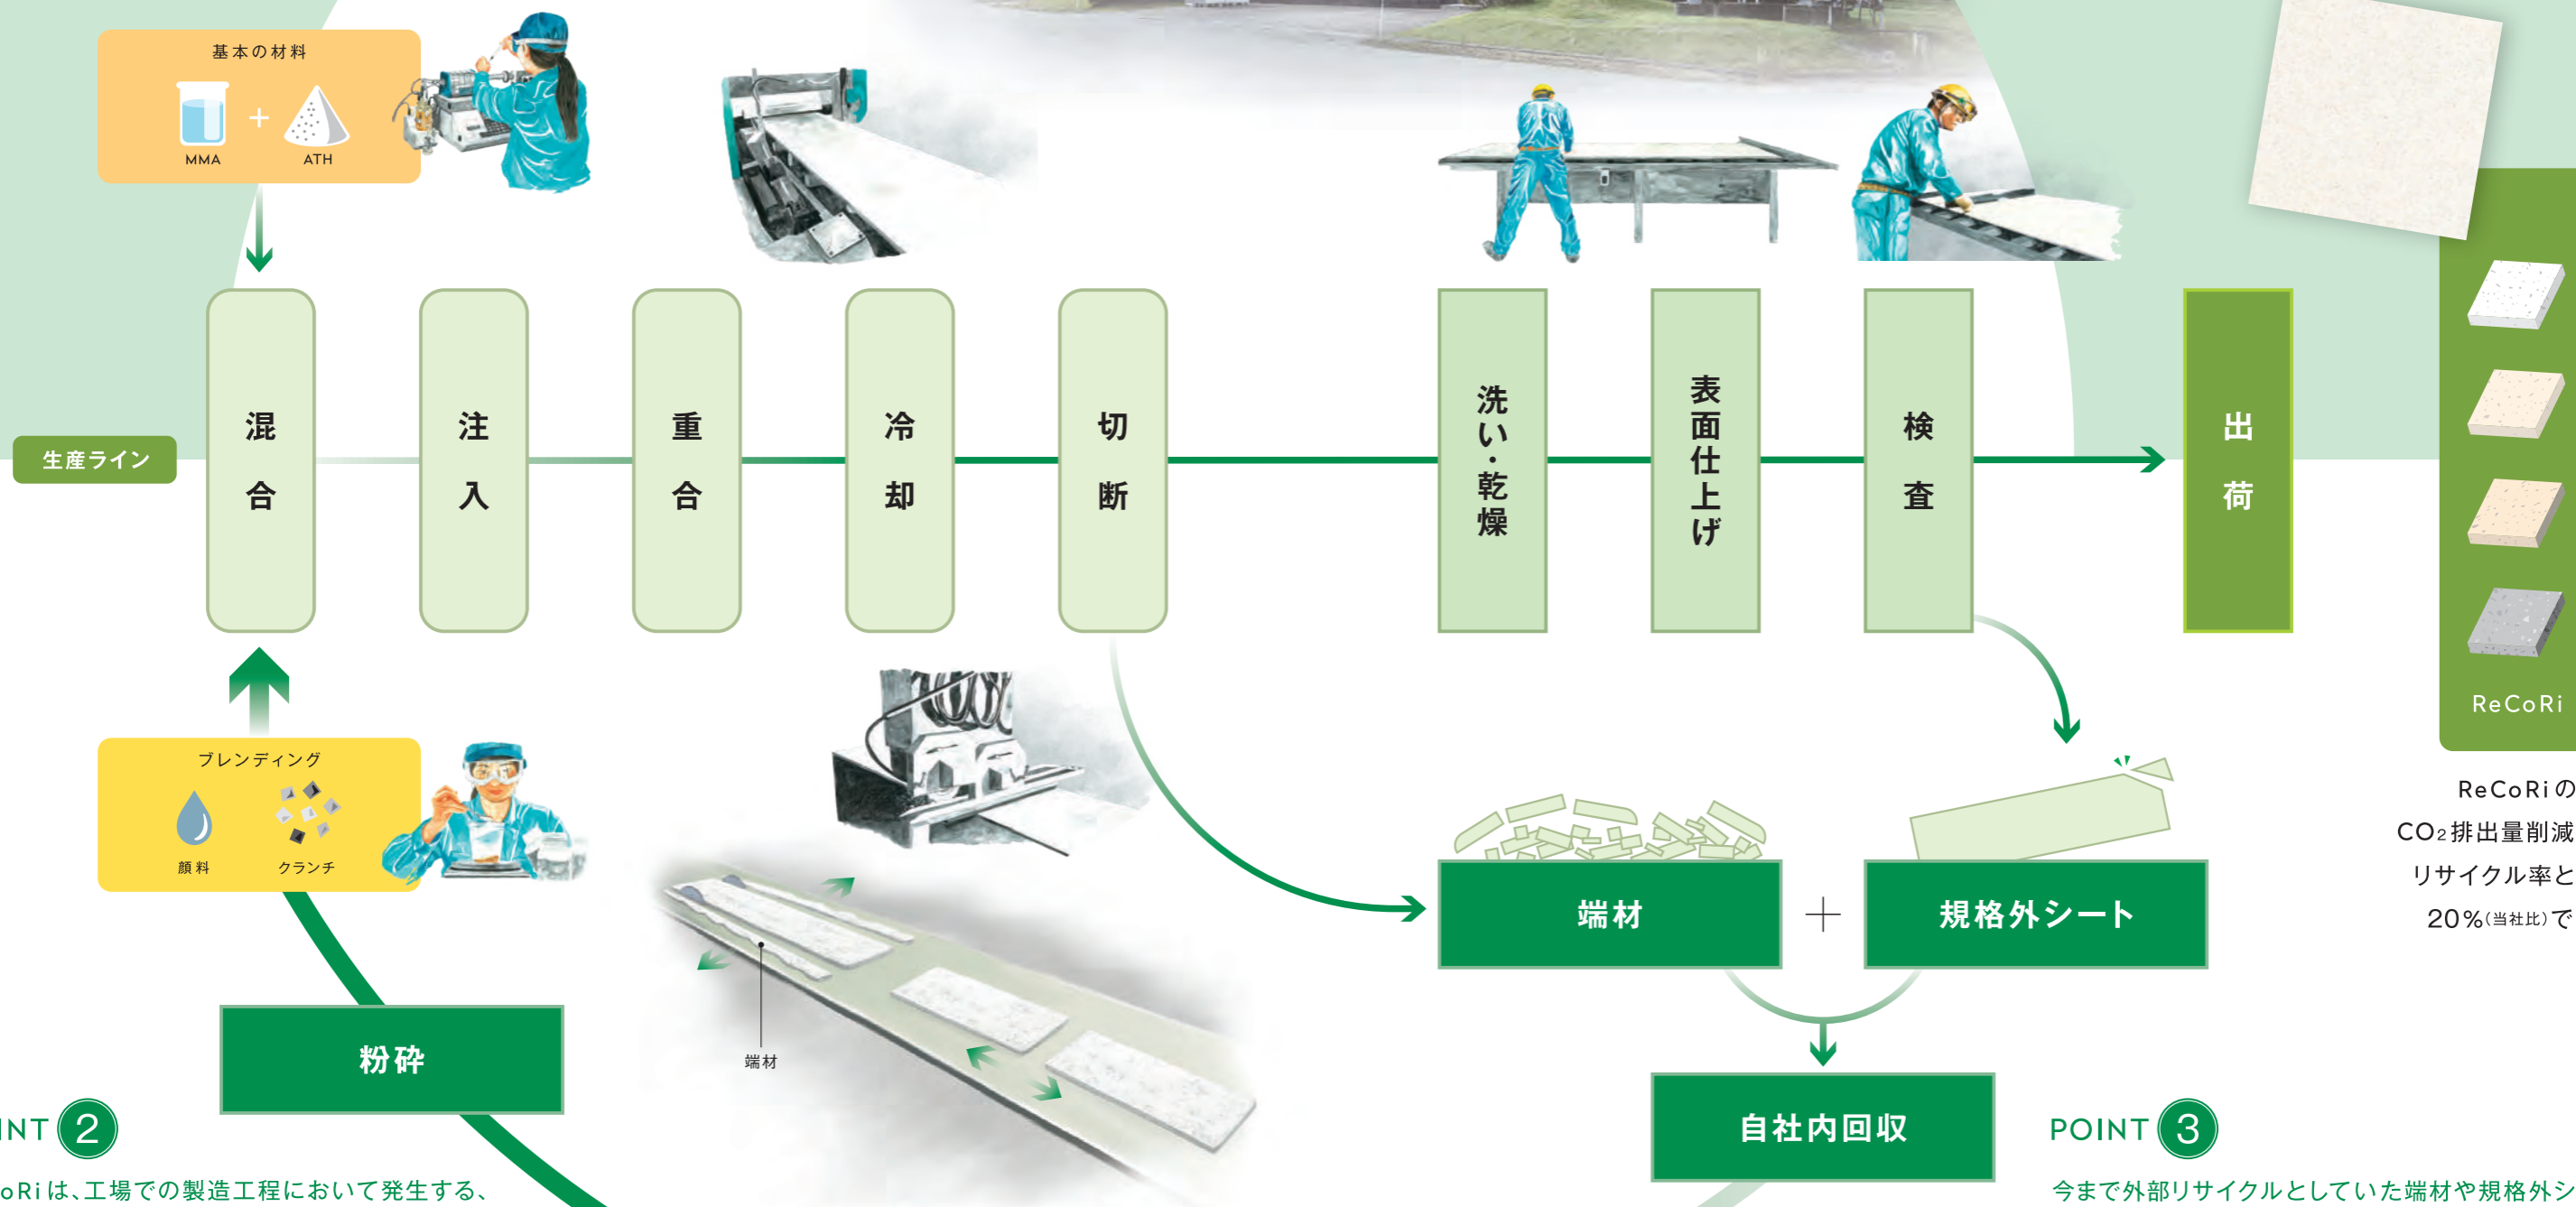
基本の材料

MMA + ATH

生産ライン

混合

注入

重合

冷却

切断

洗い・乾燥

表面仕上げ

検査

出荷

ReCoRi

ReCoRiの
CO₂排出量削減
リサイクル率と
20%(当社比)で

ブレンディング

顔料

クランチ

端材

端材

規格外シート

自社内回収

粉砕

INT 2

oRiは、工場での製造工程において発生する、

POINT 3

今まで外部リサイクルとしていた端材や規格外シ